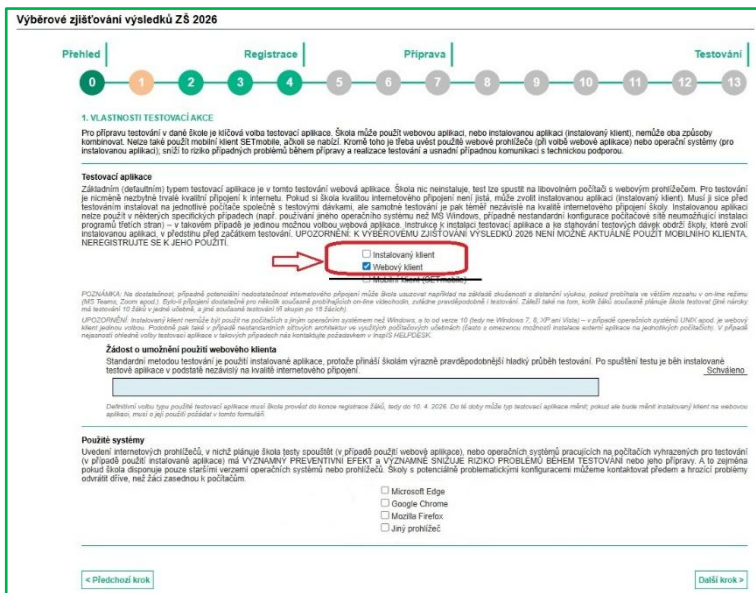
Výběrové zjišťování výsledků ZŠ 2026

Přehled | Registrace | Příprava | Testování

0 1 2 3 4 5 6 7 8 9 10 11 12 13

1. VLASTNOSTI TESTOVACÍ AKCE

Pro přípravu testování v dané škole je klíčová volba testovací aplikace. Škola může použít webovou aplikaci, nebo instalovanou aplikaci (instalovaný klient), nemůže oba způsoby kombinovat. Nelze také použít mobilní klient SETmobile, ačkoli se nabízí. Kromě toho je třeba uvést použité webové prohlížeče (při volbě webové aplikace) nebo operační systémy (pro instalovanou aplikaci); sníží to riziko případných problémů během přípravy a realizace testování a usnadní případnou komunikaci s technickou podporou.

Testovací aplikace

Základním (defaultním) typem testovací aplikace je v tomto testování webová aplikace. Škola nic neinstaluje, test lze spustit na libovolném počítači s webovým prohlížečem. Pro testování je nicméně nezbytné trvalé kvalitní připojení k internetu. Pokud si škola kvalitou internetového připojení není jistá, může zvolit instalovanou aplikaci (instalovaný klient). Musí ji sice před testováním instalovat na jednotlivé počítače společně s testovými dávkami, ale samotné testování je pak téměř nezávislé na kvalitě internetového připojení školy. Instalovanou aplikaci nelze použít v některých specifických případech (např. používání jiného operačního systému než MS Windows, případně nestandardní konfigurace počítačové sítě neumožňující instalaci programů třetích stran) – v takovém případě je jedinou možnou volbou webová aplikace. Instrukce k instalaci testovací aplikace a ke stahování testových dávek obdrží školy, které zvolí instalovanou aplikaci, v předstihu před začátkem testování. UPOZORNĚNÍ: V VÝBĚROVÉMU ZJIŠŤOVÁNÍ VÝSLEDKŮ 2026 NENÍ MOŽNÉ AKTUÁLNĚ POUŽÍT MOBILNÍHO KLIENTA, NEREGISTRUJTE SE K JEHO POUŽITÍ.

☐ Instalovaný klient
☑ Webový klient
☐ Mobilní klient (SETmobile)

POZNÁMKA: Na dostatečnost, případně potenciální nedostatečnost internetového připojení může škola usuzovat například na základě zkušeností s distanční výukou, pokud probíhala ve větším rozsahu v on-line režimu (MS Teams, Zoom apod.). Bylo-li připojení dostatečné pro několik současně probíhajících on-line videohodin, zvládne pravděpodobně i testování. Záleží také na tom, kolik žáků současně plánuje škola testovat (při nárůstu má testování 10 žáků v jedné učebně, a jiné současné testování tří skupin po 15 žácích).

UPOZORNĚNÍ: Instalovaný klient nemůže být použit na počítačích s jiným operačním systémem než Windows, a to od verze 10 (tedy ne Windows 7, 8, XP ani Vista) – v případě operačních systémů UNIX apod. je webový klient jedinou volbou. Podobně pak také v případě nestandardních síťových architektur ve vyučících počítačových učebnách (často s omezenou možností instalace externí aplikace na jednotlivých počítačích). V případě nejasností ohledně volby testovací aplikace v takových případech nás kontaktujte požadavkem v InspIS HELPDESK.

Žádost o umožnění použití webového klienta

Standardní metodou testování je použití instalované aplikace, protože přináší školám výrazně pravděpodobnější hladký průběh testování. Po spuštění testu je běh instalované testové aplikace v podstatě nezávislý na kvalitě internetového připojení.

Schváleno

Definitivní volbu typu použité testovací aplikace musí škola provést do konce registrace žáků, tedy do 10. 4. 2026. Do té doby může typ testovací aplikace měnit; pokud ale bude měnit instalovaný klient na webovou aplikaci, musí o její použití požádat v tomto formuláři.

Použité systémy

Uvedení internetových prohlížečů, v nichž plánuje škola testy spouštět (v případě použití webové aplikace), nebo operačních systémů pracujících na počítačích vyhrazených pro testování (v případě použití instalované aplikace) má VÝZNAMNÝ PREVENTIVNÍ EFEKT A VÝZNAMNĚ SNIŽUJE RIZIKO PROBLÉMŮ BĚHEM TESTOVÁNÍ nebo jeho přípravy. A to zejména pokud škola disponuje pouze staršími verzemi operačních systémů nebo prohlížečů. Školy s potenciálně problematickými konfiguracemi můžeme kontaktovat předem a hrozící problémy odvrátit dříve, než žáci zasednou k počítačům.

☐ Microsoft Edge
☐ Google Chrome
☐ Mozilla Firefox
☐ Jiný prohlížeč

< Předchozí krok

Další krok >